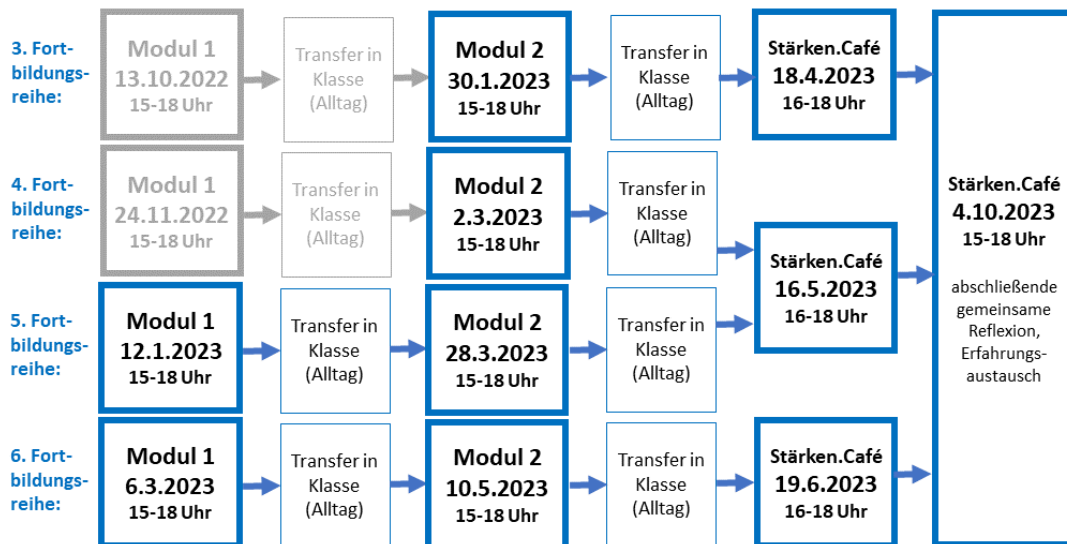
3. Fortbildungsreihe:

Modul 1
13.10.2022
15-18 Uhr

Transfer in Klasse (Alltag)

Modul 2
30.1.2023
15-18 Uhr

Transfer in Klasse (Alltag)

Stärken.Café
18.4.2023
16-18 Uhr

4. Fortbildungsreihe:

Modul 1
24.11.2022
15-18 Uhr

Transfer in Klasse (Alltag)

Modul 2
2.3.2023
15-18 Uhr

Transfer in Klasse (Alltag)

5. Fortbildungsreihe:

Modul 1
12.1.2023
15-18 Uhr

Transfer in Klasse (Alltag)

Modul 2
28.3.2023
15-18 Uhr

Transfer in Klasse (Alltag)

Stärken.Café
16.5.2023
16-18 Uhr

6. Fortbildungsreihe:

Modul 1
6.3.2023
15-18 Uhr

Transfer in Klasse (Alltag)

Modul 2
10.5.2023
15-18 Uhr

Transfer in Klasse (Alltag)

Stärken.Café
19.6.2023
16-18 Uhr

Stärken.Café
4.10.2023
15-18 Uhr

abschließende gemeinsame Reflexion, Erfahrungsaustausch